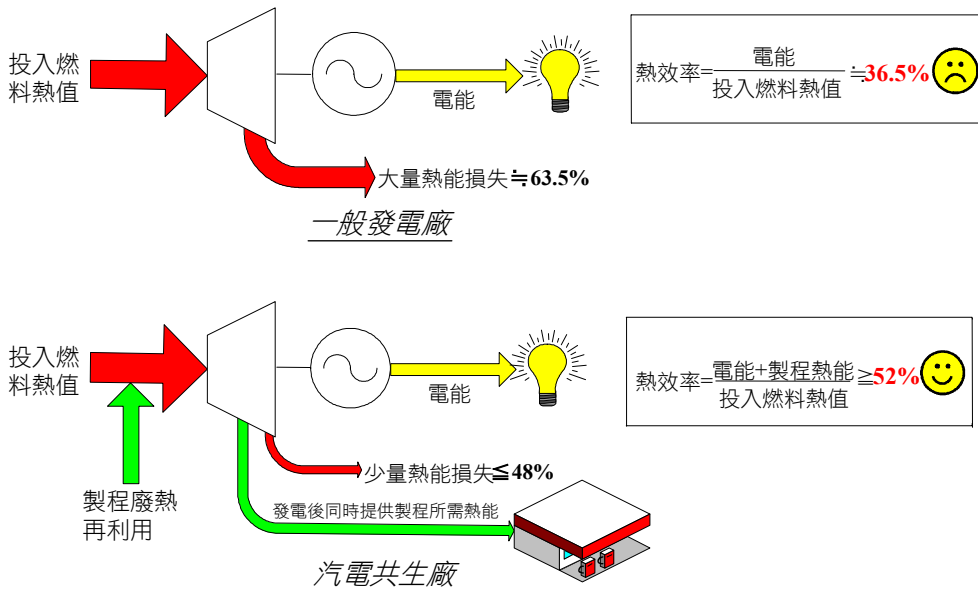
投入燃料熱值

電能

熱效率=$\frac{電能}{投入燃料熱值}$≒36.5%

大量熱能損失≒63.5%

一般發電廠

投入燃料熱值

電能

熱效率=$\frac{電能+製程熱能}{投入燃料熱值}$≧52%

製程廢熱再利用

少量熱能損失≦48%

發電後同時提供製程所需熱能

汽電共生廠